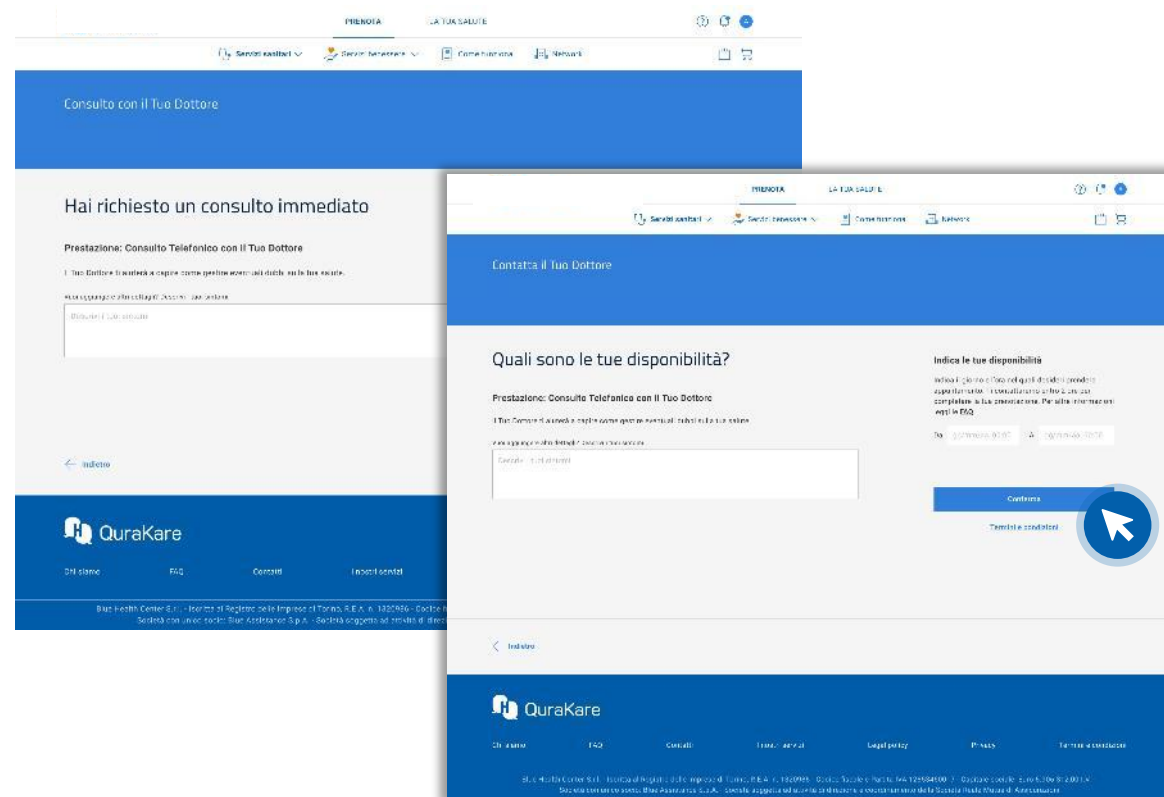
PRENOTA LA TUA SALUTE

Servizi sanitari Servizi benessere Come funziona Network

Consulto con il Tuo Dottore

Hai richiesto un consulto immediato

Prestazione: Consulto Telefonico con il Tuo Dottore

Il Tuo Dottore ti aiuterà a capire come gestire eventuali dubbi sulla tua salute.

Vuoi aggiungere altri dettagli? Descrivi i tuoi sintomi

Descrivi i tuoi sintomi

Indietro

QuraKare

Chi siamo FAQ Contatti I nostri servizi

Blue Health Center S.r.l. - Iscritta al Registro delle Imprese di Torino, R.E.A. n. 1320966 - Codice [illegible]
Società con unico socio: Blue Assistance S.p.A. - Società soggetta ad attività di direz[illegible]

PRENOTA LA TUA SALUTE

Servizi sanitari Servizi benessere Come funziona Network

Contatta il Tuo Dottore

Quali sono le tue disponibilità?

Prestazione: Consulto Telefonico con il Tuo Dottore

Il Tuo Dottore ti aiuterà a capire come gestire eventuali dubbi sulla tua salute.

Vuoi aggiungere altri dettagli? Descrivi i tuoi sintomi

Descrivi i tuoi sintomi

Indica le tue disponibilità

Indica il giorno e l'ora nei quali desideri prendere appuntamento. Ti contatteremo entro 2 ore per completare la tua prenotazione. Per altre informazioni leggi le FAQ

Da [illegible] A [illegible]

Conferma

Termini e condizioni

Indietro

QuraKare

Chi siamo FAQ Contatti I nostri servizi Legal policy Privacy Termini e condizioni

Blue Health Center S.r.l. - Iscritta al Registro delle Imprese di Torino, R.E.A. n. 1320966 - Codice fiscale e Partita IVA 12558410013 - Capitale sociale Euro 6.700.812,00 i.v.
Società con unico socio: Blue Assistance S.p.A. - Società soggetta ad attività di direzione e coordinamento della Società Reale Mutua di Assicurazioni